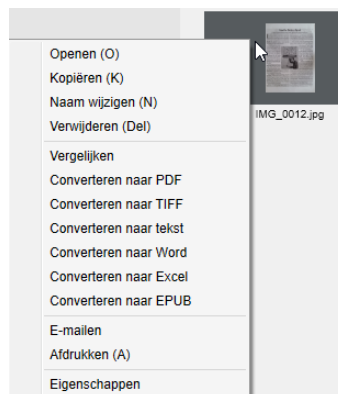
Openen (O)
Kopiëren (K)
Naam wijzigen (N)
Verwijderen (Del)
Vergelijken
Converteren naar PDF
Converteren naar TIFF
Converteren naar tekst
Converteren naar Word
Converteren naar Excel
Converteren naar EPUB
E-mailen
Afdrukken (A)
Eigenschappen

IMG_0012.jpg